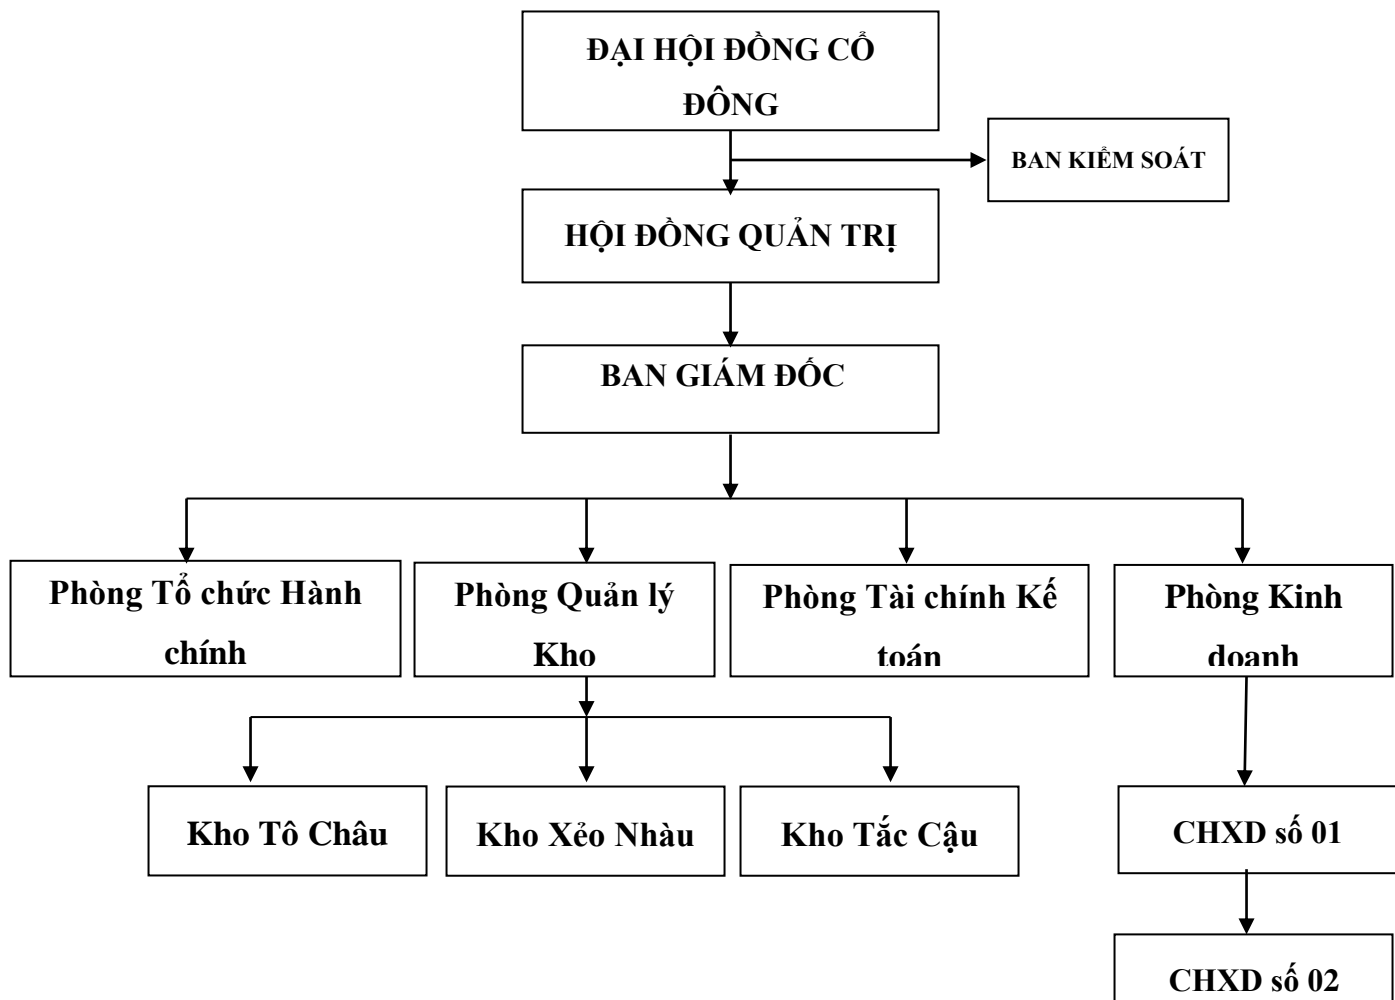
ĐẠI HỘI ĐỒNG CỔ ĐÔNG

BAN KIỂM SOÁT

HỘI ĐỒNG QUẢN TRỊ

BAN GIÁM ĐỐC

Phòng Tổ chức Hành chính

Phòng Quản lý Kho

Phòng Tài chính Kế toán

Phòng Kinh doanh

Kho Tô Châu

Kho Xẻo Nhàu

Kho Tắc Cậu

CHXD số 01

CHXD số 02